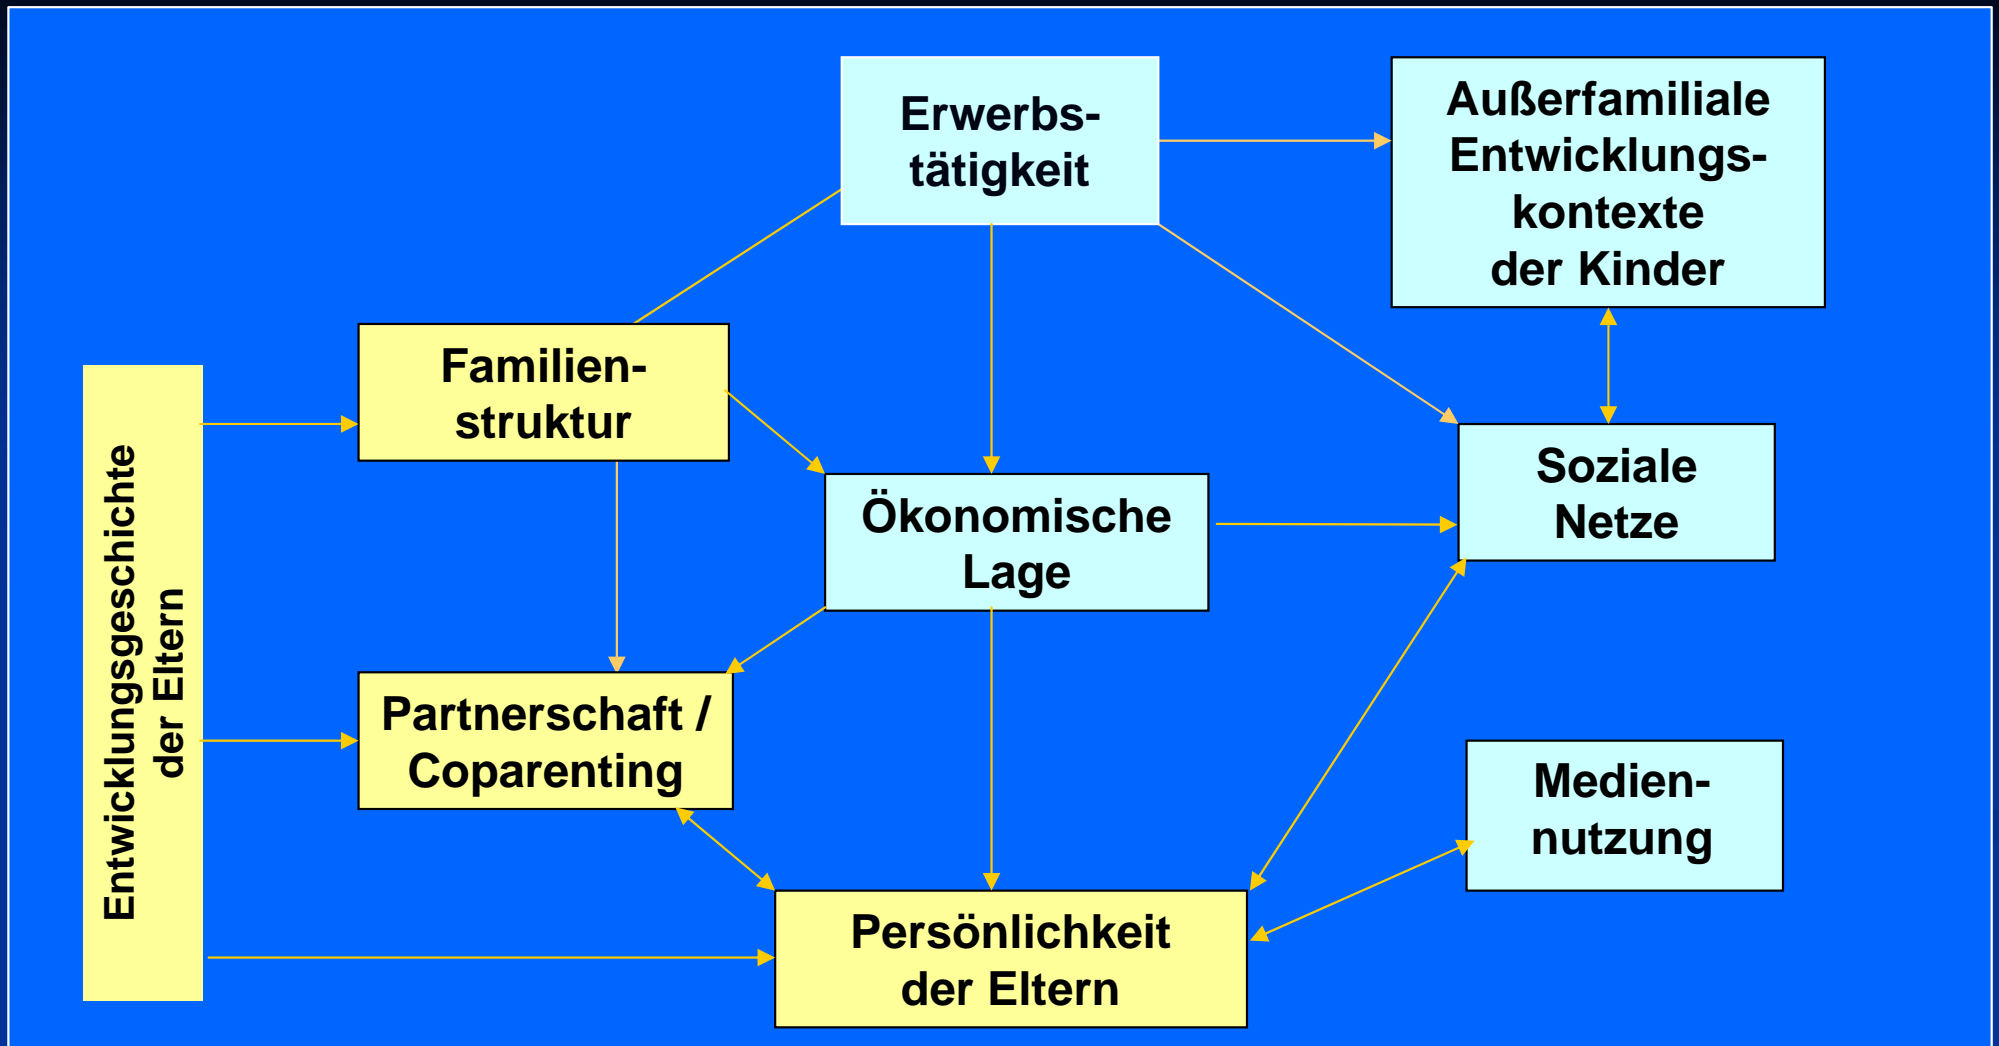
Erwerbstätigkeit

Außerfamiliale Entwicklungskontexte der Kinder

Entwicklungsgeschichte der Eltern

Familienstruktur

Ökonomische Lage

Soziale Netze

Partnerschaft / Coparenting

Mediennutzung

Persönlichkeit der Eltern